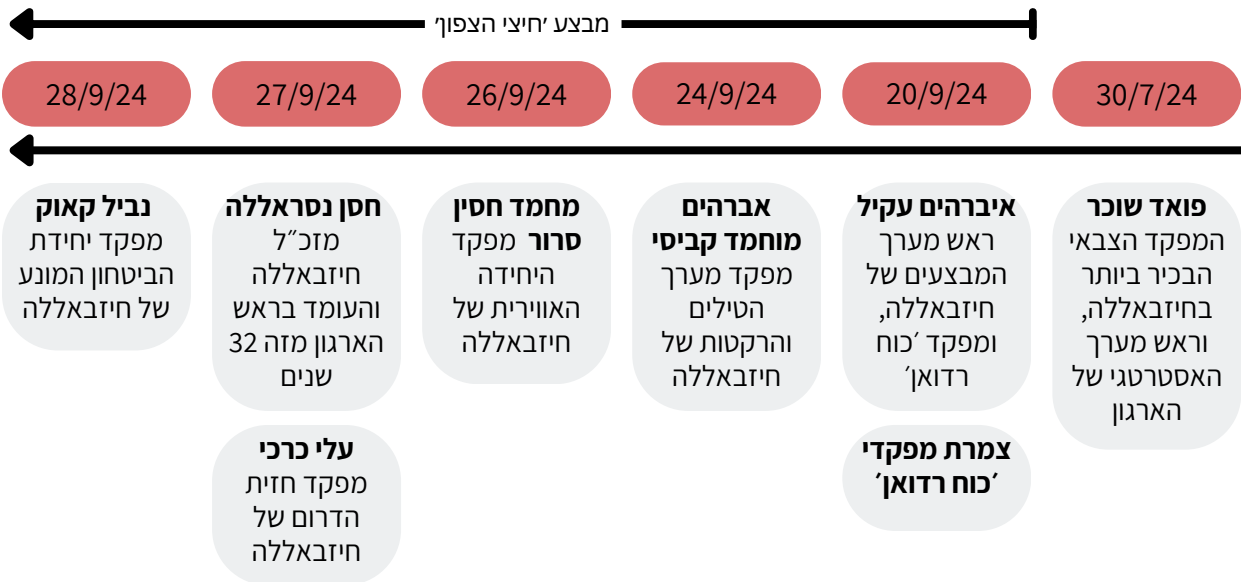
מבצע ׳חיצי הצפון׳

30/7/24

20/9/24

24/9/24

26/9/24

27/9/24

28/9/24

**פואד שוכר**
המפקד הצבאי הבכיר ביותר בחיזבאללה, וראש מערך האסטרטגי של הארגון

**איברהים עקיל**
ראש מערך המבצעים של חיזבאללה, ומפקד ׳כוח רדואן׳

**צמרת מפקדי ׳כוח רדואן׳**

**אברהים מוחמד קביסי**
מפקד מערך הטילים והרקטות של חיזבאללה

**מחמד חסין סרור**
מפקד היחידה האווירית של חיזבאללה

**חסן נסראללה**
מזכ״ל חיזבאללה והעומד בראש הארגון מזה 32 שנים

**עלי כרכי**
מפקד חזית הדרום של חיזבאללה

**נביל קאוק**
מפקד יחידת הביטחון המונע של חיזבאללה